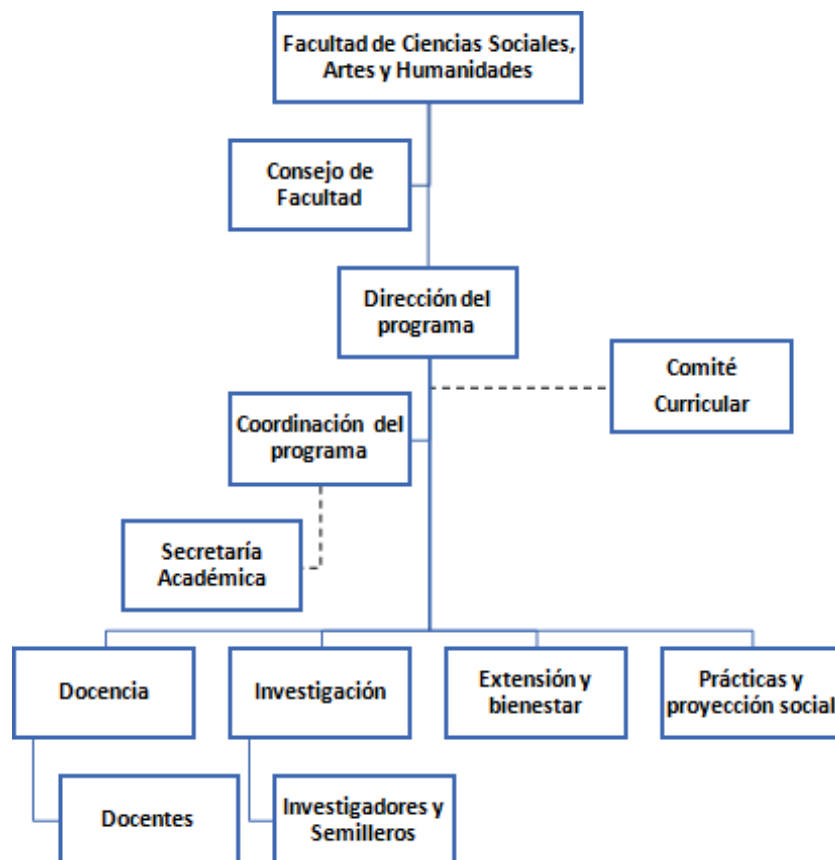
Facultad de Ciencias Sociales, Artes y Humanidades

Consejo de Facultad

Dirección del programa

Comité Curricular

Coordinación del programa

Secretaría Académica

Docencia

Investigación

Extensión y bienestar

Prácticas y proyección social

Docentes

Investigadores y Semilleros